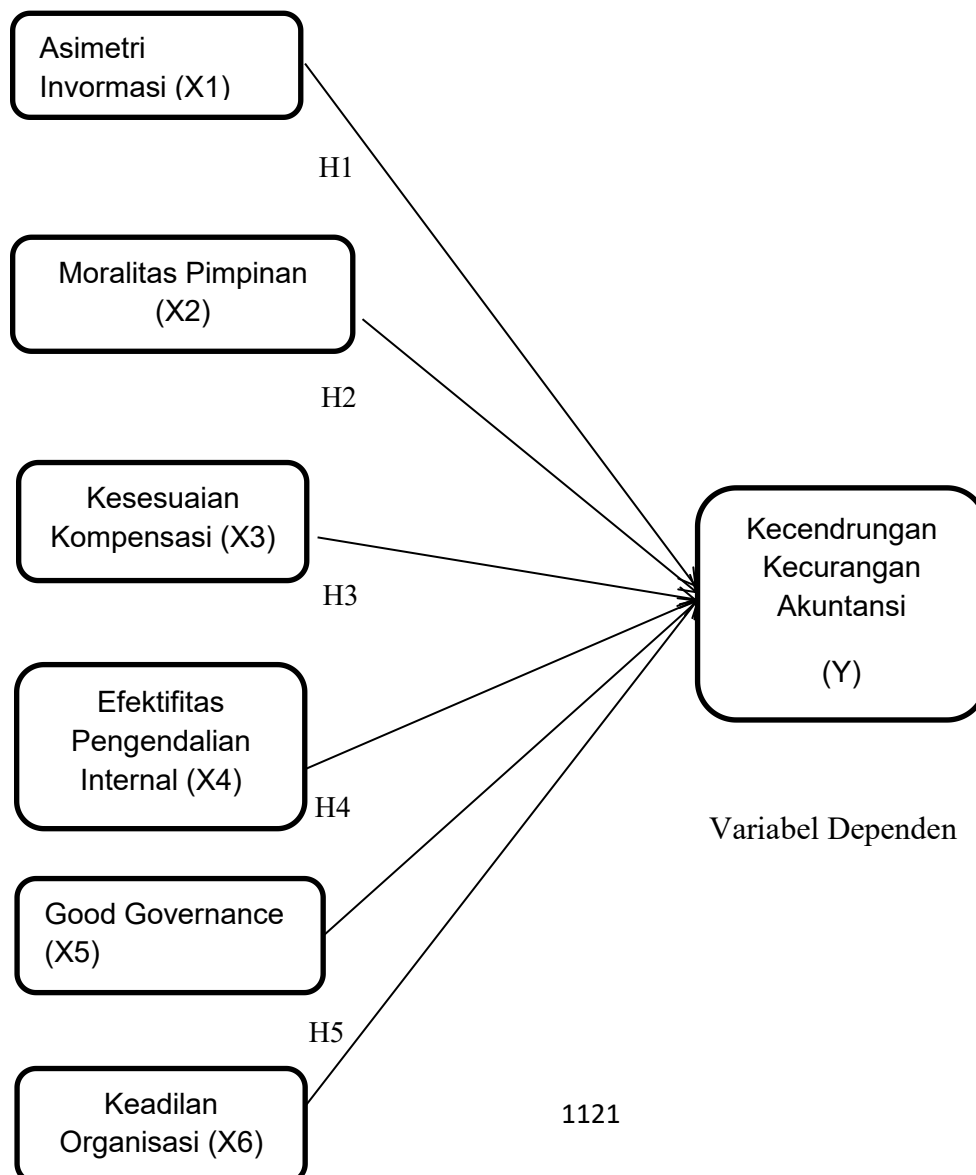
Asimetri Invormasi (X1)

H1

Moralitas Pimpinan (X2)

H2

Kesesuaian Kompensasi (X3)

H3

Efektifitas Pengendalian Internal (X4)

H4

Good Governance (X5)

H5

Keadilan Organisasi (X6)

Kecendrungan Kecurangan Akuntansi

(Y)

Variabel Dependen

1121